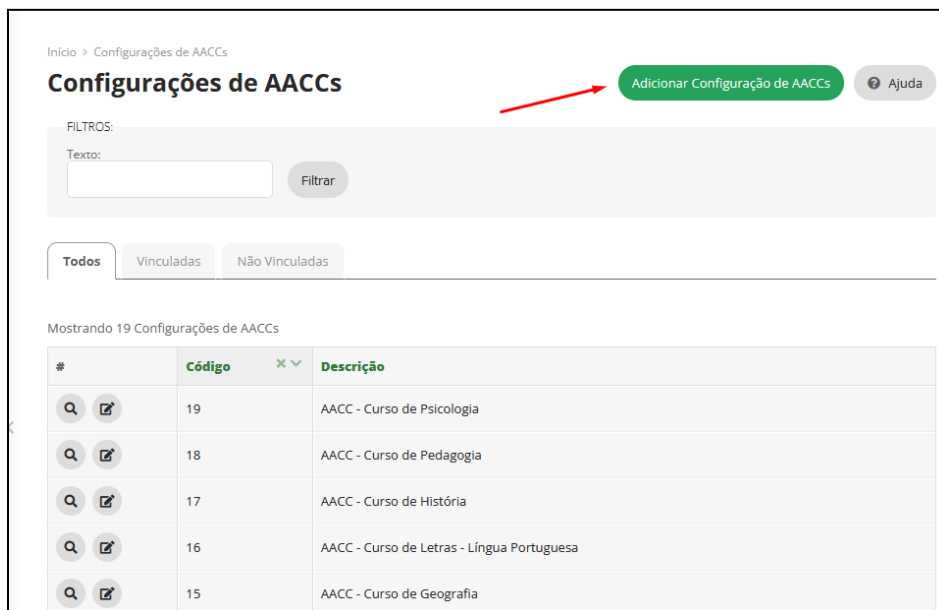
Início > Configurações de AACCs

Configurações de AACCs

Adicionar Configuração de AACCs

Ajuda

FILTROS:

Texto:

Filtrar

Todos | Vinculadas | Não Vinculadas

Mostrando 19 Configurações de AACCs

| # | Código | Descrição |
|---|---|---|
| | 19 | AACC - Curso de Psicologia |
| | 18 | AACC - Curso de Pedagogia |
| | 17 | AACC - Curso de História |
| | 16 | AACC - Curso de Letras - Língua Portuguesa |
| | 15 | AACC - Curso de Geografia |